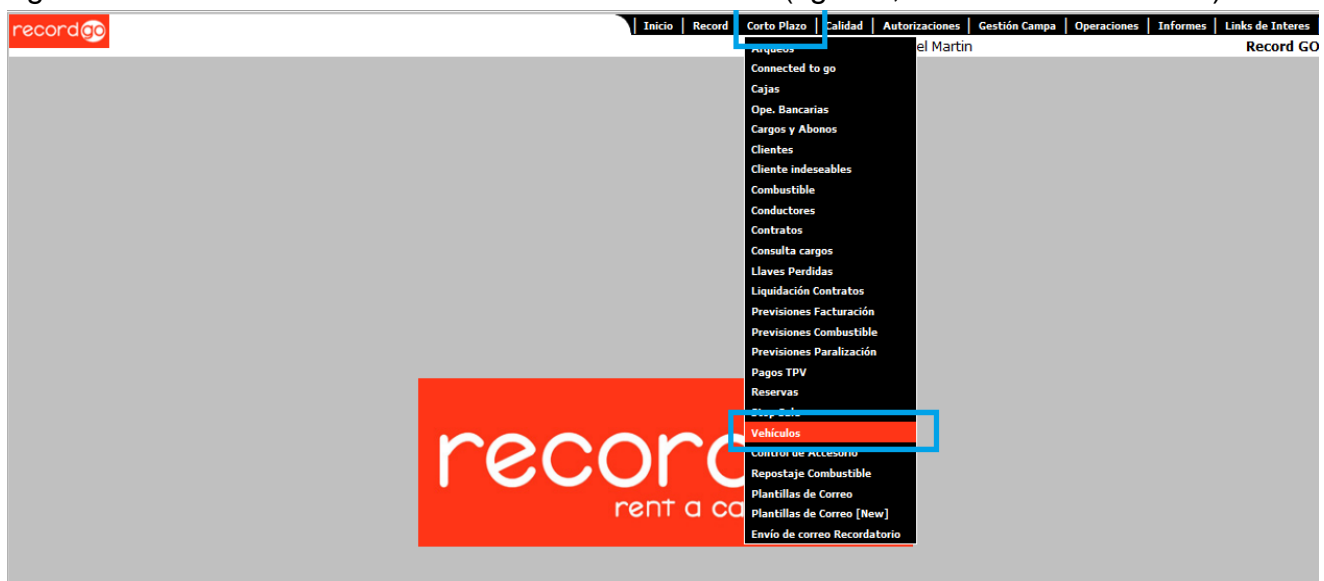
recordgo

Inicio | Record | Corto Plazo | Calidad | Autorizaciones | Gestión Campa | Operaciones | Informes | Links de Interes

el Martin

Record GO

Arqueos
Connected to go
Cajas
Ope. Bancarias
Cargos y Abonos
Clientes
Cliente indeseables
Combustible
Conductores
Contratos
Consulta cargos
Llaves Perdidas
Liquidación Contratos
Previsiones Facturación
Previsiones Combustible
Previsiones Paralización
Pagos TPV
Reservas
Stop Sale
Vehículos
Control de Accesorio
Repostaje Combustible
Plantillas de Correo
Plantillas de Correo [New]
Envío de correo Recordatorio

recor
rent a ca